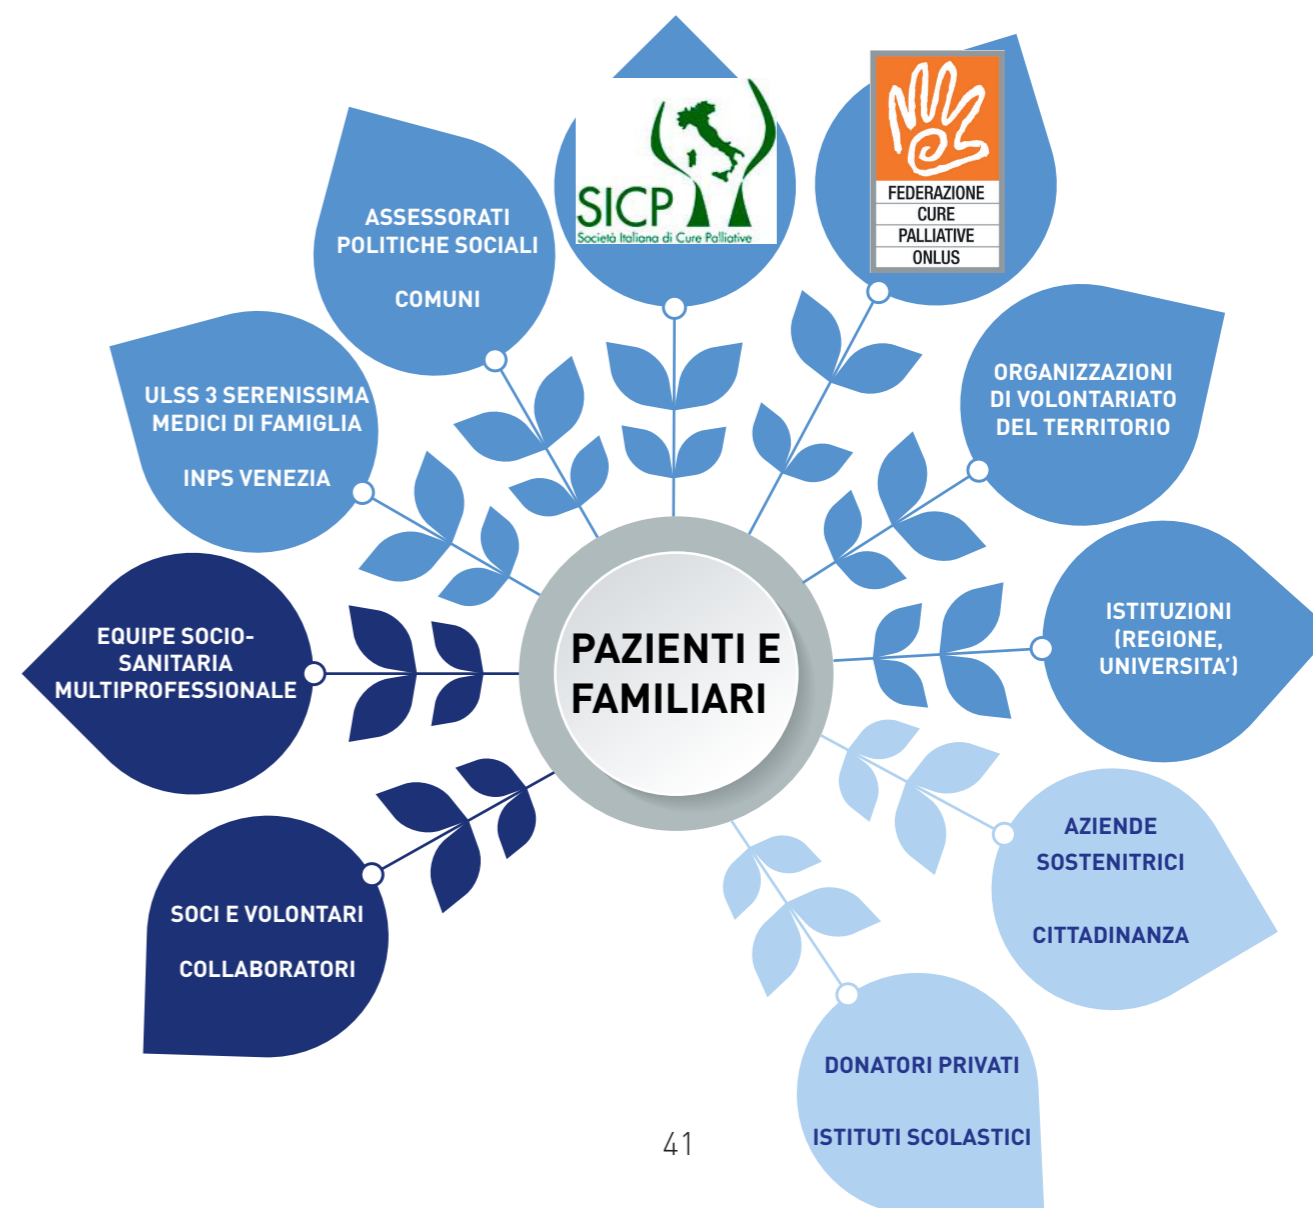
PAZIENTI E FAMILIARI

SICP
Società Italiana di Cure Palliative

FEDERAZIONE
CURE
PALLIATIVE
ONLUS

ASSESSORATI
POLITICHE SOCIALI

COMUNI

ULSS 3 SERENISSIMA
MEDICI DI FAMIGLIA

INPS VENEZIA

EQUIPE SOCIO-SANITARIA MULTIPROFESSIONALE

SOCI E VOLONTARI

COLLABORATORI

ORGANIZZAZIONI
DI VOLONTARIATO
DEL TERRITORIO

ISTITUZIONI
(REGIONE,
UNIVERSITA')

AZIENDE
SOSTENITRICI

CITTADINANZA

DONATORI PRIVATI

ISTITUTI SCOLASTICI

41